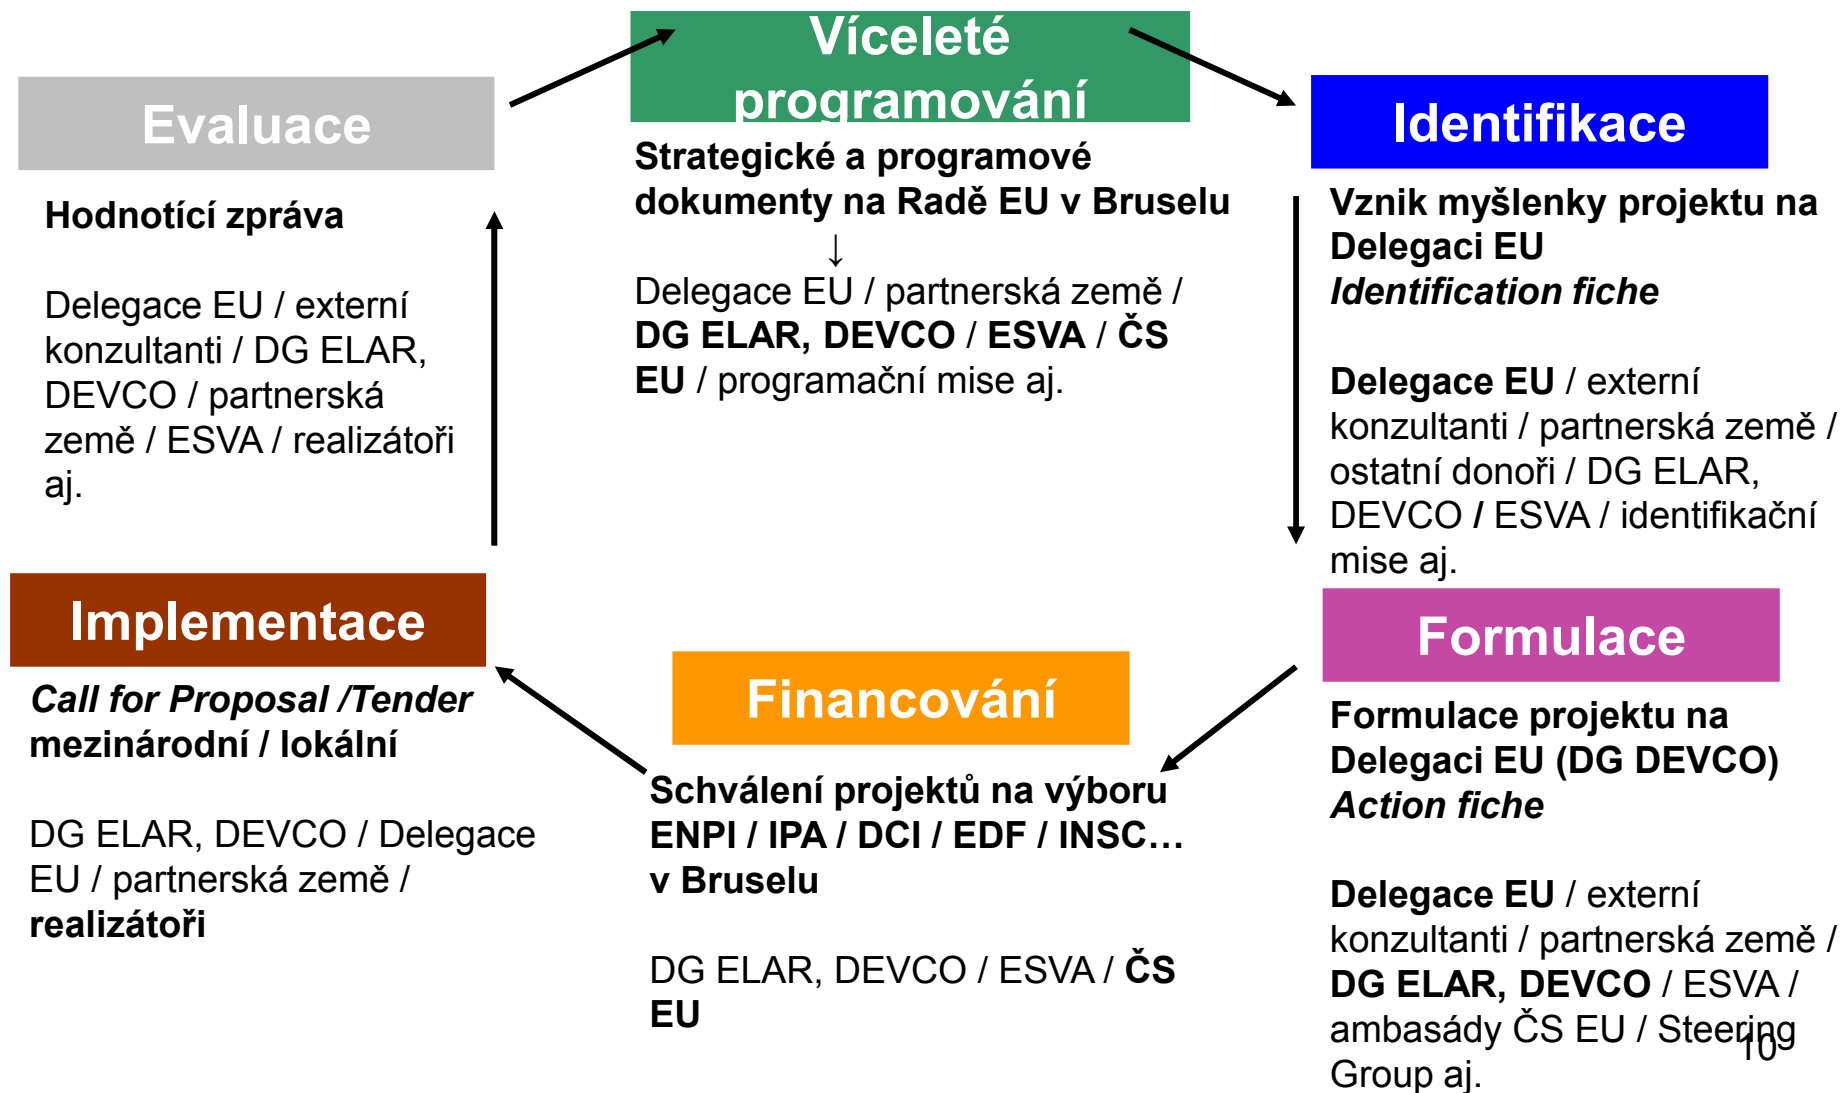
Víceleté programování

Strategické a programové dokumenty na Radě EU v Bruselu

↓

Delegace EU / partnerská země / DG ELAR, DEVCO / ESVA / ČS EU / programační mise aj.

Evaluace

Hodnotící zpráva

Delegace EU / externí konzultanti / DG ELAR, DEVCO / partnerská země / ESVA / realizátoři aj.

Identifikace

Vznik myšlenky projektu na Delegaci EU
Identification fiche

Delegace EU / externí konzultanti / partnerská země / ostatní donoři / DG ELAR, DEVCO / ESVA / identifikační mise aj.

Implementace

Call for Proposal /Tender mezinárodní / lokální

DG ELAR, DEVCO / Delegace EU / partnerská země / realizátoři

Financování

Schválení projektů na výboru ENPI / IPA / DCI / EDF / INSC… v Bruselu

DG ELAR, DEVCO / ESVA / ČS EU

Formulace

Formulace projektu na Delegaci EU (DG DEVCO)
Action fiche

Delegace EU / externí konzultanti / partnerská země / DG ELAR, DEVCO / ESVA / ambasády ČS EU / Steering Group aj.

10